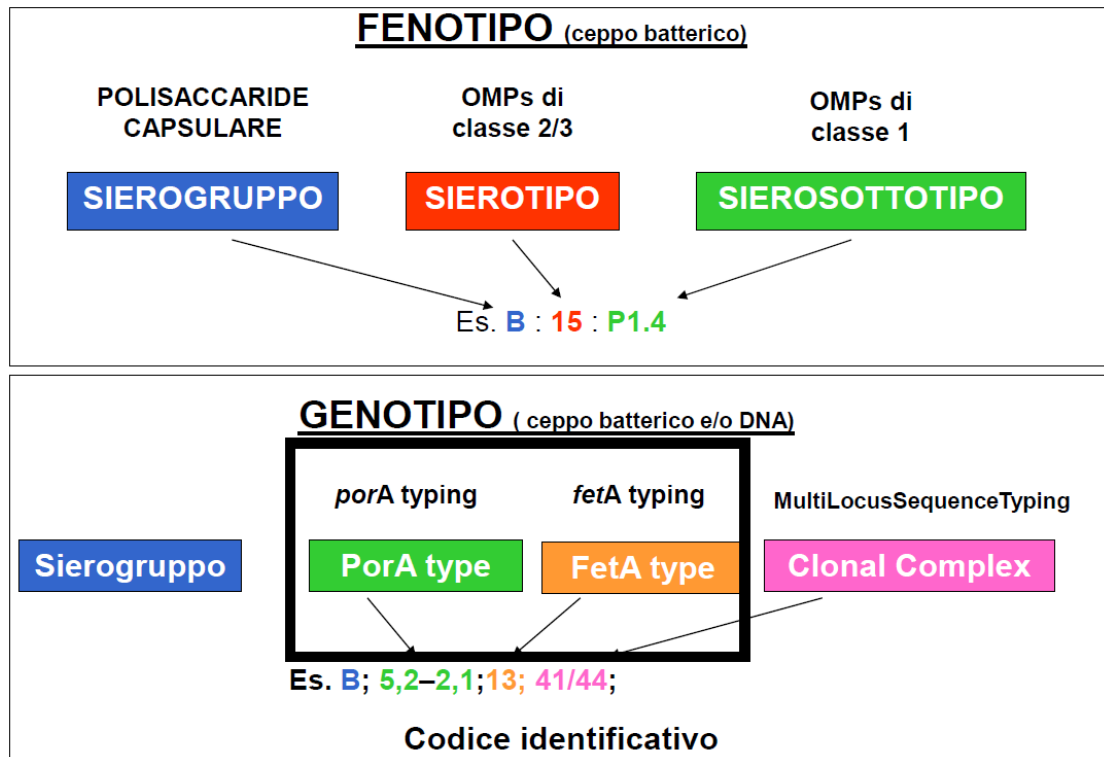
FENOTIPO (ceppo batterico)

POLISACCARIDE CAPSULARE

OMPs di classe 2/3

OMPs di classe 1

SIEROGRUPPO

SIEROTIPO

SIEROSOTTOTIPO

Es. B : 15 : P1.4

GENOTIPO ( ceppo batterico e/o DNA)

porA typing

fetA typing

MultiLocusSequenceTyping

Sierogruppo

PorA type

FetA type

Clonal Complex

Es. B; 5,2–2,1;13; 41/44;

Codice identificativo